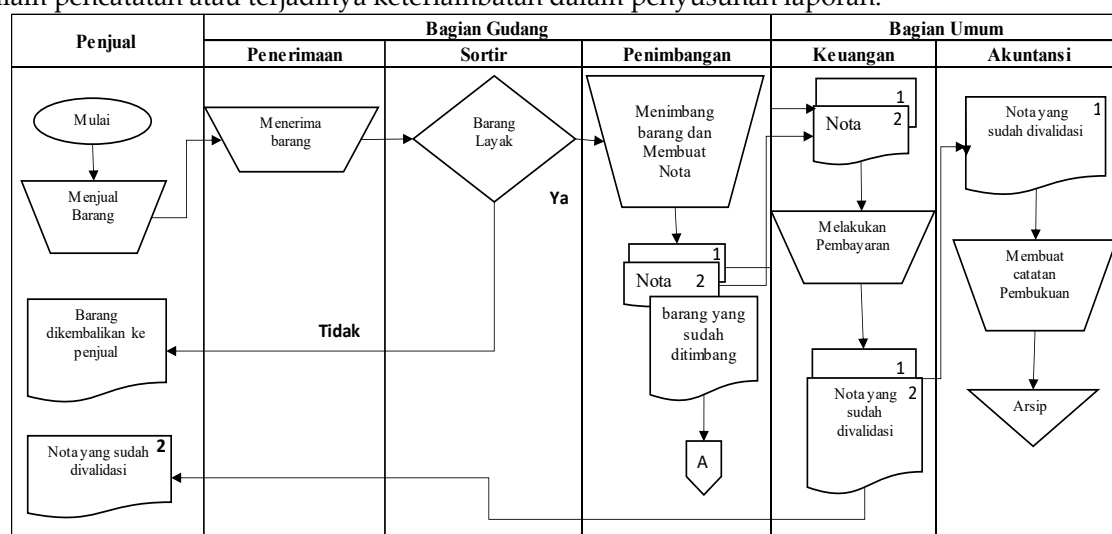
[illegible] pencatatan atau terjadinya keterlambatan dalam penyusunan laporan.

| Penjual | Bagian Gudang | | | Bagian Umum | |
|---|---|---|---|---|---|
| | Penerimaan | Sortir | Penimbangan | Keuangan | Akuntansi |

Mulai

Menjual Barang

Menerima barang

Barang Layak

Ya

Tidak

Barang dikembalikan ke penjual

Menimbang barang dan Membuat Nota

1

Nota 2

barang yang sudah ditimbang

A

1

Nota 2

Melakukan Pembayaran

1

Nota yang sudah divalidasi 2

Nota yang sudah divalidasi 1

Membuat catatan Pembukuan

Arsip

Nota yang sudah divalidasi 2